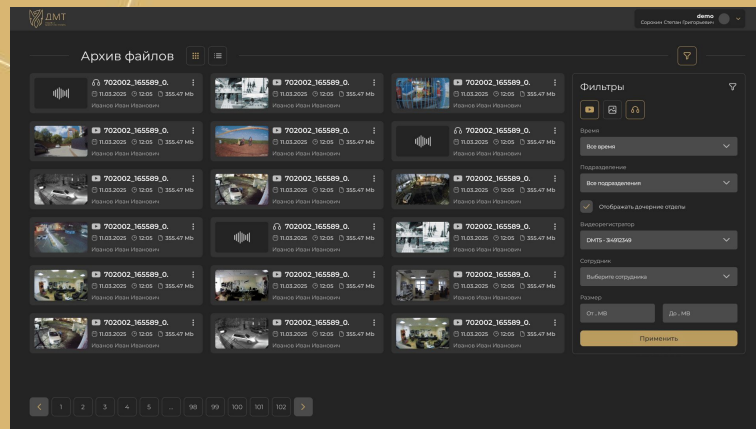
ДМТ

demo
Сорокин Степан Григорьевич

Архив файлов

702002_165589_0.
11.03.2025 12:05 355.47 Mb
Иванов Иван Иванович

702002_165589_0.
11.03.2025 12:05 355.47 Mb
Иванов Иван Иванович

702002_165589_0.
11.03.2025 12:05 355.47 Mb
Иванов Иван Иванович

702002_165589_0.
11.03.2025 12:05 355.47 Mb
Иванов Иван Иванович

702002_165589_0.
11.03.2025 12:05 355.47 Mb
Иванов Иван Иванович

702002_165589_0.
11.03.2025 12:05 355.47 Mb
Иванов Иван Иванович

702002_165589_0.
11.03.2025 12:05 355.47 Mb
Иванов Иван Иванович

702002_165589_0.
11.03.2025 12:05 355.47 Mb
Иванов Иван Иванович

702002_165589_0.
11.03.2025 12:05 355.47 Mb
Иванов Иван Иванович

702002_165589_0.
11.03.2025 12:05 355.47 Mb
Иванов Иван Иванович

702002_165589_0.
11.03.2025 12:05 355.47 Mb
Иванов Иван Иванович

702002_165589_0.
11.03.2025 12:05 355.47 Mb
Иванов Иван Иванович

702002_165589_0.
11.03.2025 12:05 355.47 Mb
Иванов Иван Иванович

702002_165589_0.
11.03.2025 12:05 355.47 Mb
Иванов Иван Иванович

702002_165589_0.
11.03.2025 12:05 355.47 Mb
Иванов Иван Иванович

702002_165589_0.
11.03.2025 12:05 355.47 Mb
Иванов Иван Иванович

702002_165589_0.
11.03.2025 12:05 355.47 Mb
Иванов Иван Иванович

702002_165589_0.
11.03.2025 12:05 355.47 Mb
Иванов Иван Иванович

Фильтры

Время
Все время

Подразделение
Все подразделения

Отображать дочерние отделы

Видеорегистратор
DMTS - 314912349

Сотрудник
Выберите сотрудника

Размер
От , MB
До , MB

Применить

1 2 3 4 5 ... 98 99 100 101 102